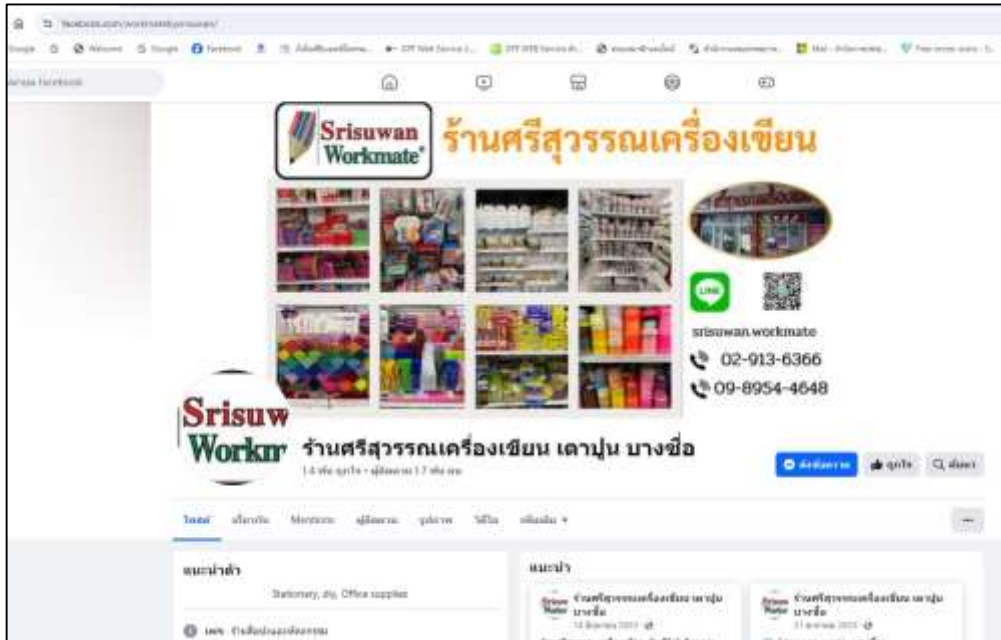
Srisuwan Workmate

ร้านศรีสุวรรณเครื่องเขียน

LINE

srisuwan.workmate

02-913-6366

09-8954-4648

Srisuw Workm

ร้านศรีสุวรรณเครื่องเขียน เตาปูน บางซื่อ

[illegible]

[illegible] ถูกใจ ค้นหา

โพสต์ เกี่ยวกับ Mentions ผู้ติดตาม รูปภาพ วิดีโอ เพิ่มเติม

แนะนำตัว

Stationery, diy, Office supplies

แนะนำ

ร้านศรีสุวรรณเครื่องเขียน เตาปูน บางซื่อ

ร้านศรีสุวรรณเครื่องเขียน เตาปูน บางซื่อ